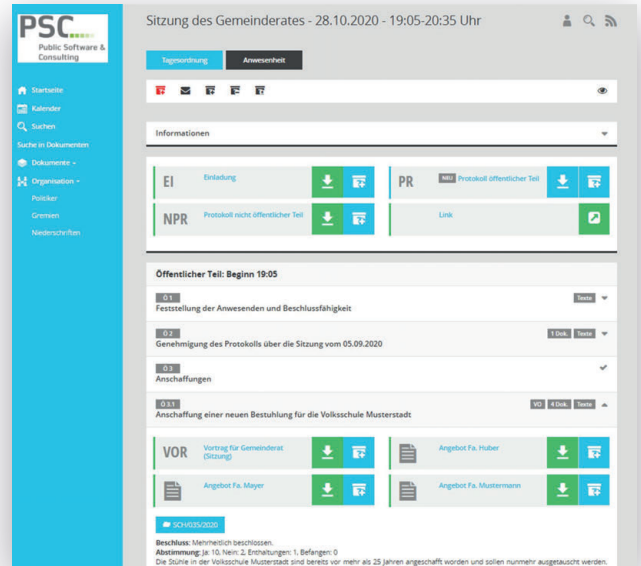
PSC
Public Software & Consulting

Startseite
Kalender
Suchen
Suche in Dokumenten
Dokumente
Organisation
Politiker
Gremien
Niederschriften

Sitzung des Gemeinderates - 28.10.2020 - 19:05-20:35 Uhr

Tagesordnung
Anwesenheit

Informationen

EI Einladung
PR NEU Protokoll öffentlicher Teil
NPR Protokoll nicht öffentlicher Teil
Link

Öffentlicher Teil: Beginn 19:05

Ö 1
Feststellung der Anwesenden und Beschlussfähigkeit
Texte

Ö 2
Genehmigung des Protokolls über die Sitzung vom 05.09.2020
1 Dok. Texte

Ö 3
Anschaffungen

Ö 3.1
Anschaffung einer neuen Bestuhlung für die Volksschule Musterstadt
VO 4 Dok. Texte

VOR Vortrag für Gemeinderat (Sitzung)
Angebot Fa. Huber
Angebot Fa. Mayer
Angebot Fa. Mustermann

SCH/035/2020

Beschluss: Mehrheitlich beschlossen.
Abstimmung: Ja: 10, Nein: 2, Enthaltungen: 1, Befangen: 0
Die Stühle in der Volksschule Musterstadt sind bereits vor mehr als 25 Jahren angeschafft worden und sollen nunmehr ausgetauscht werden.